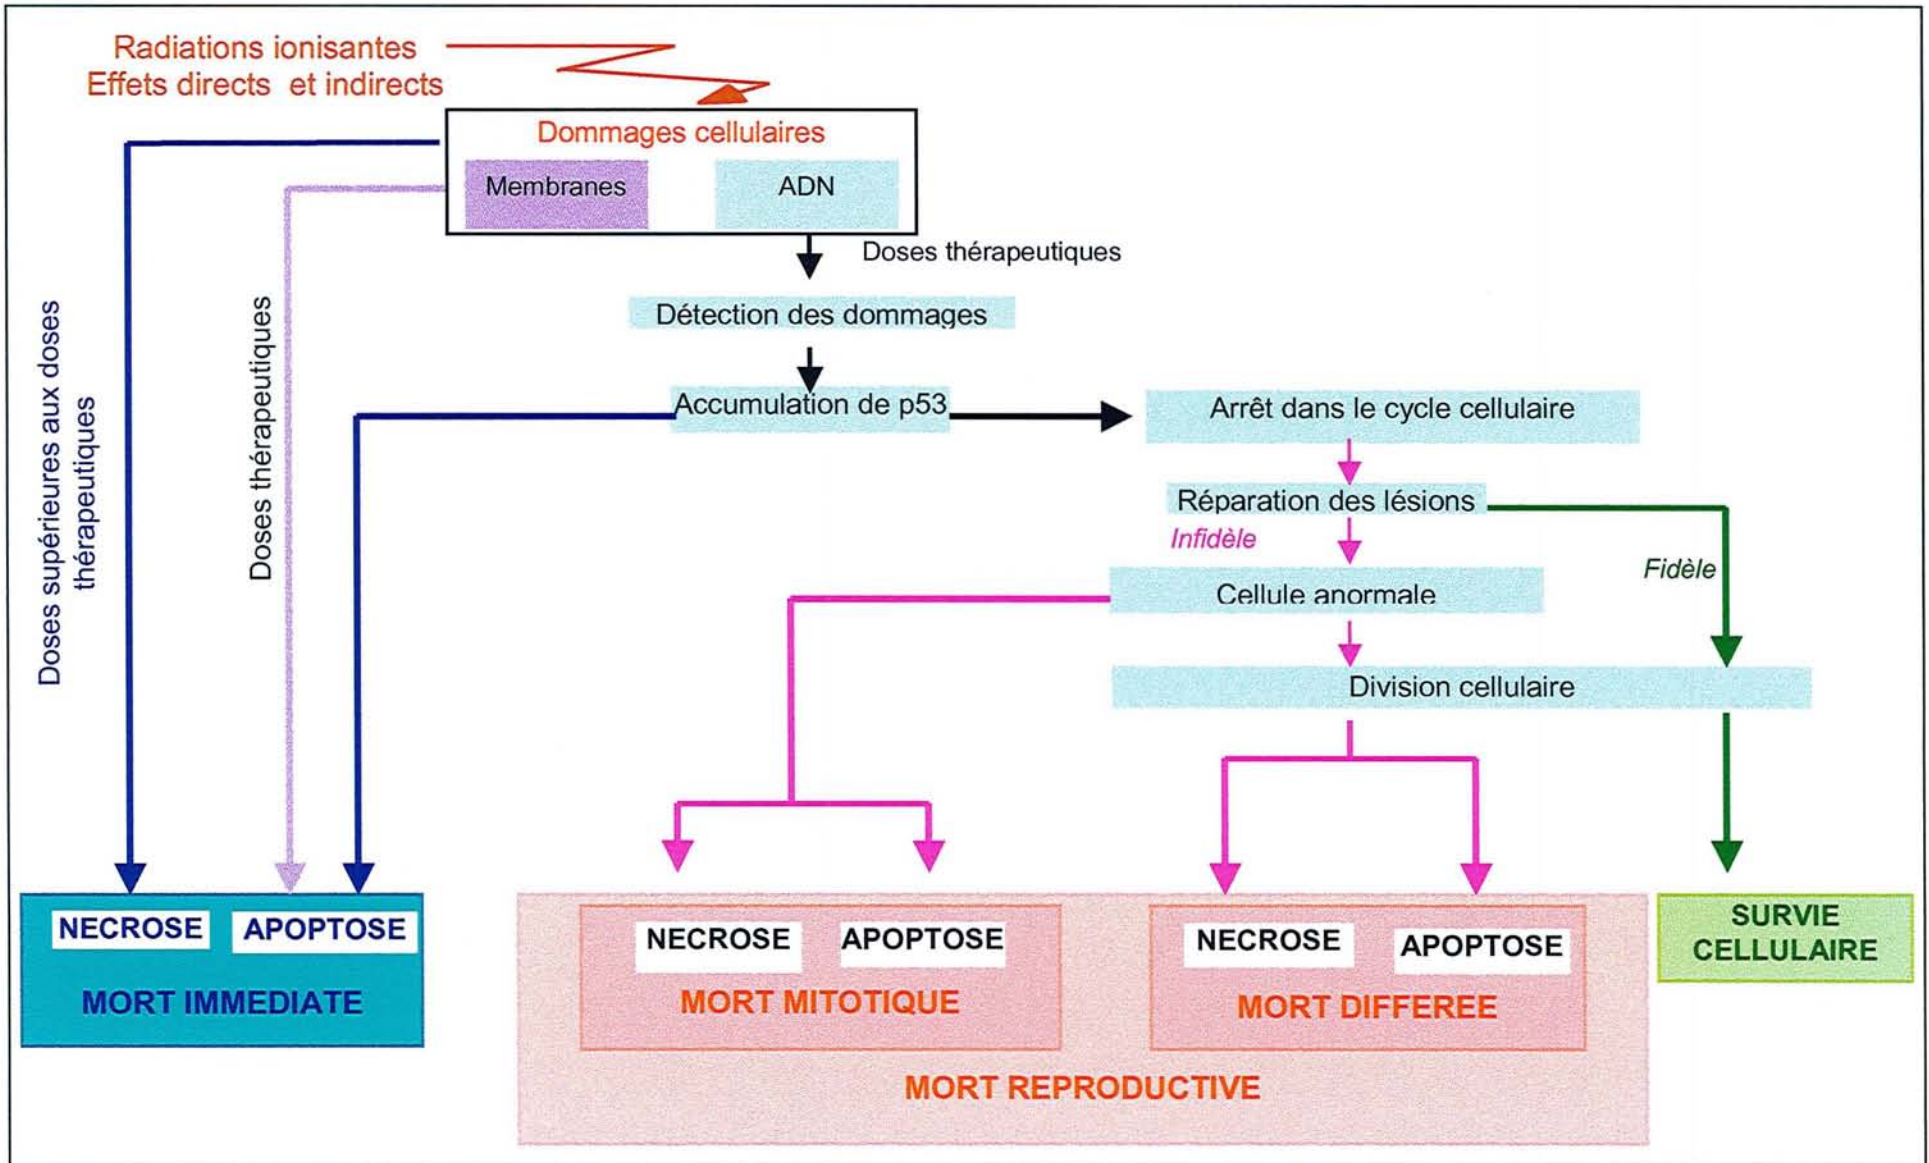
Radiations ionisantes
Effets directs et indirects

Dommages cellulaires

Membranes

ADN

Doses thérapeutiques

Doses supérieures aux doses thérapeutiques

Doses thérapeutiques

Détection des dommages

Accumulation de p53

Arrêt dans le cycle cellulaire

Réparation des lésions

Infidèle

Fidèle

Cellule anormale

Division cellulaire

NECROSE APOPTOSE
MORT IMMEDIATE

NECROSE APOPTOSE
MORT MITOTIQUE

NECROSE APOPTOSE
MORT DIFFEREE

MORT REPRODUCTIVE

SURVIE CELLULAIRE